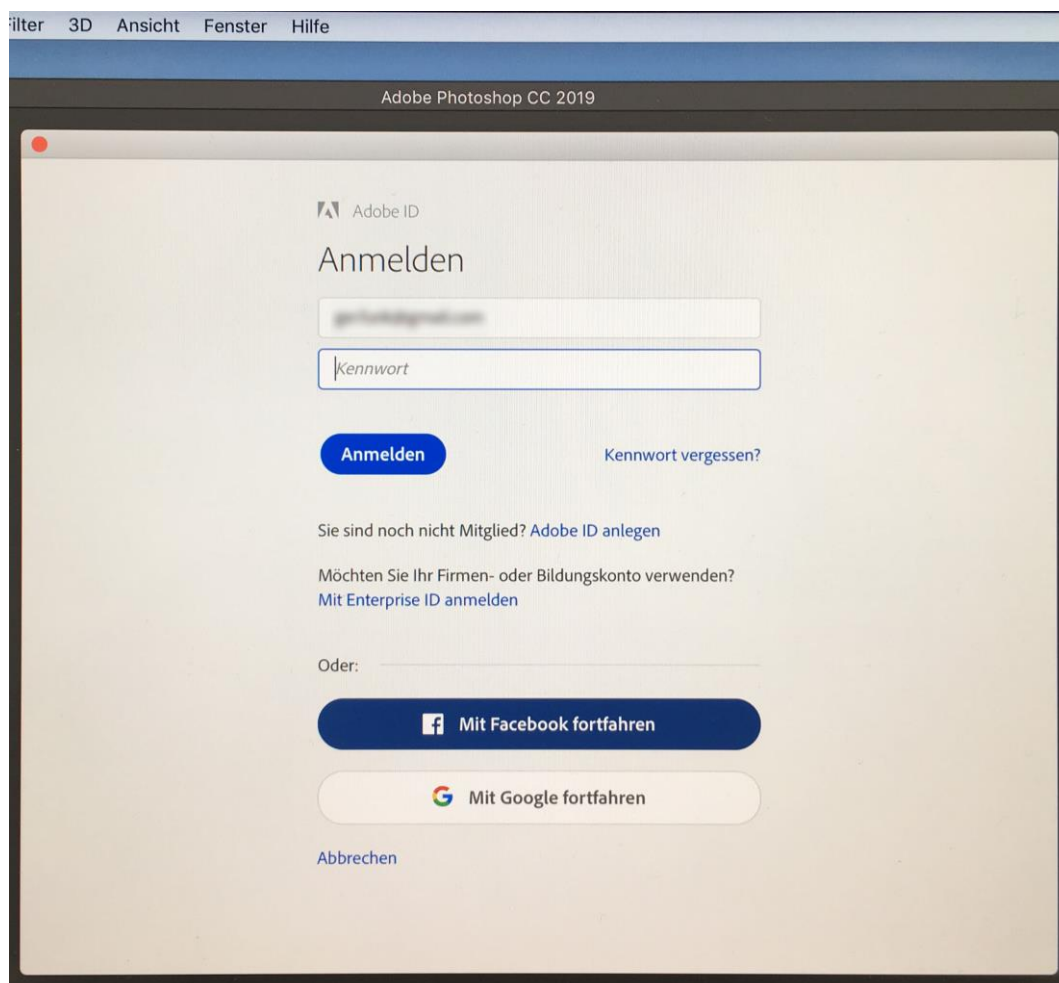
ilter 3D Ansicht Fenster Hilfe

Adobe Photoshop CC 2019

Adobe ID

Anmelden

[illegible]

Kennwort

Anmelden

Kennwort vergessen?

Sie sind noch nicht Mitglied? Adobe ID anlegen

Möchten Sie Ihr Firmen- oder Bildungskonto verwenden?
Mit Enterprise ID anmelden

Oder:

Mit Facebook fortfahren

Mit Google fortfahren

Abbrechen